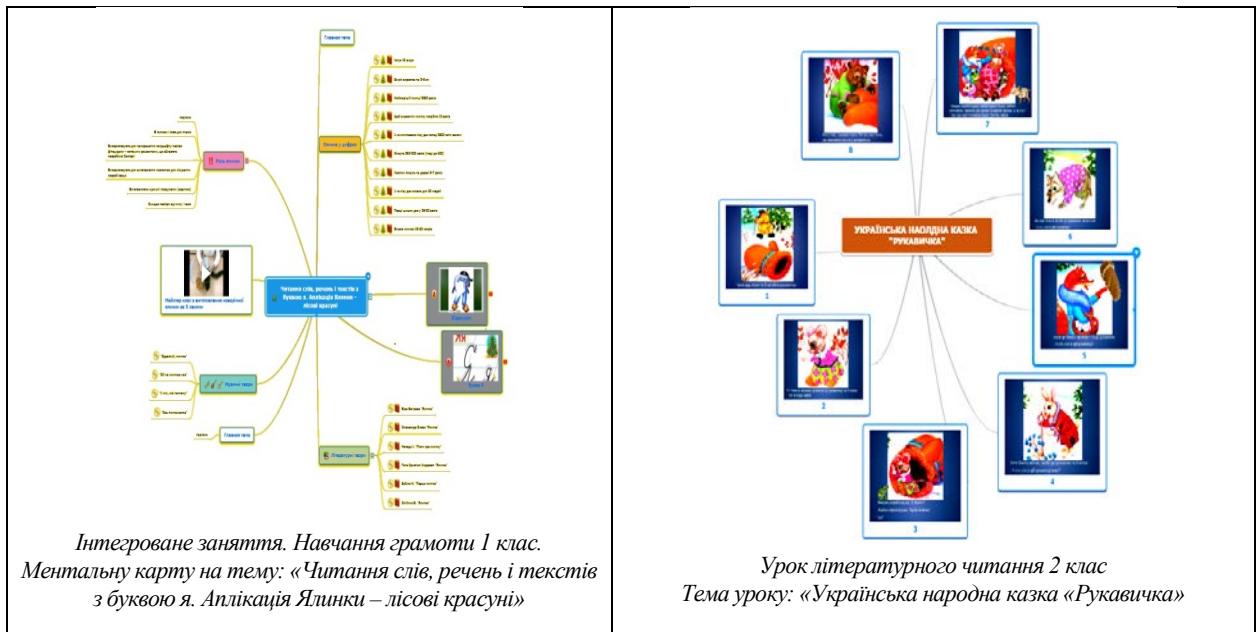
Читання слів, речень і текстів з буквою я. Аплікація Ялинки – лісові красуні

Інтегроване заняття. Навчання грамоти 1 клас. Ментальну карту на тему: «Читання слів, речень і текстів з буквою я. Аплікація Ялинки – лісові красуні»

УКРАЇНСЬКА НАОЛДНА КАЗКА "РУКАВИЧКА"

1

2

3

4

5

6

7

8

Урок літературного читання 2 клас
Тема уроку: «Українська народна казка «Рукавичка»